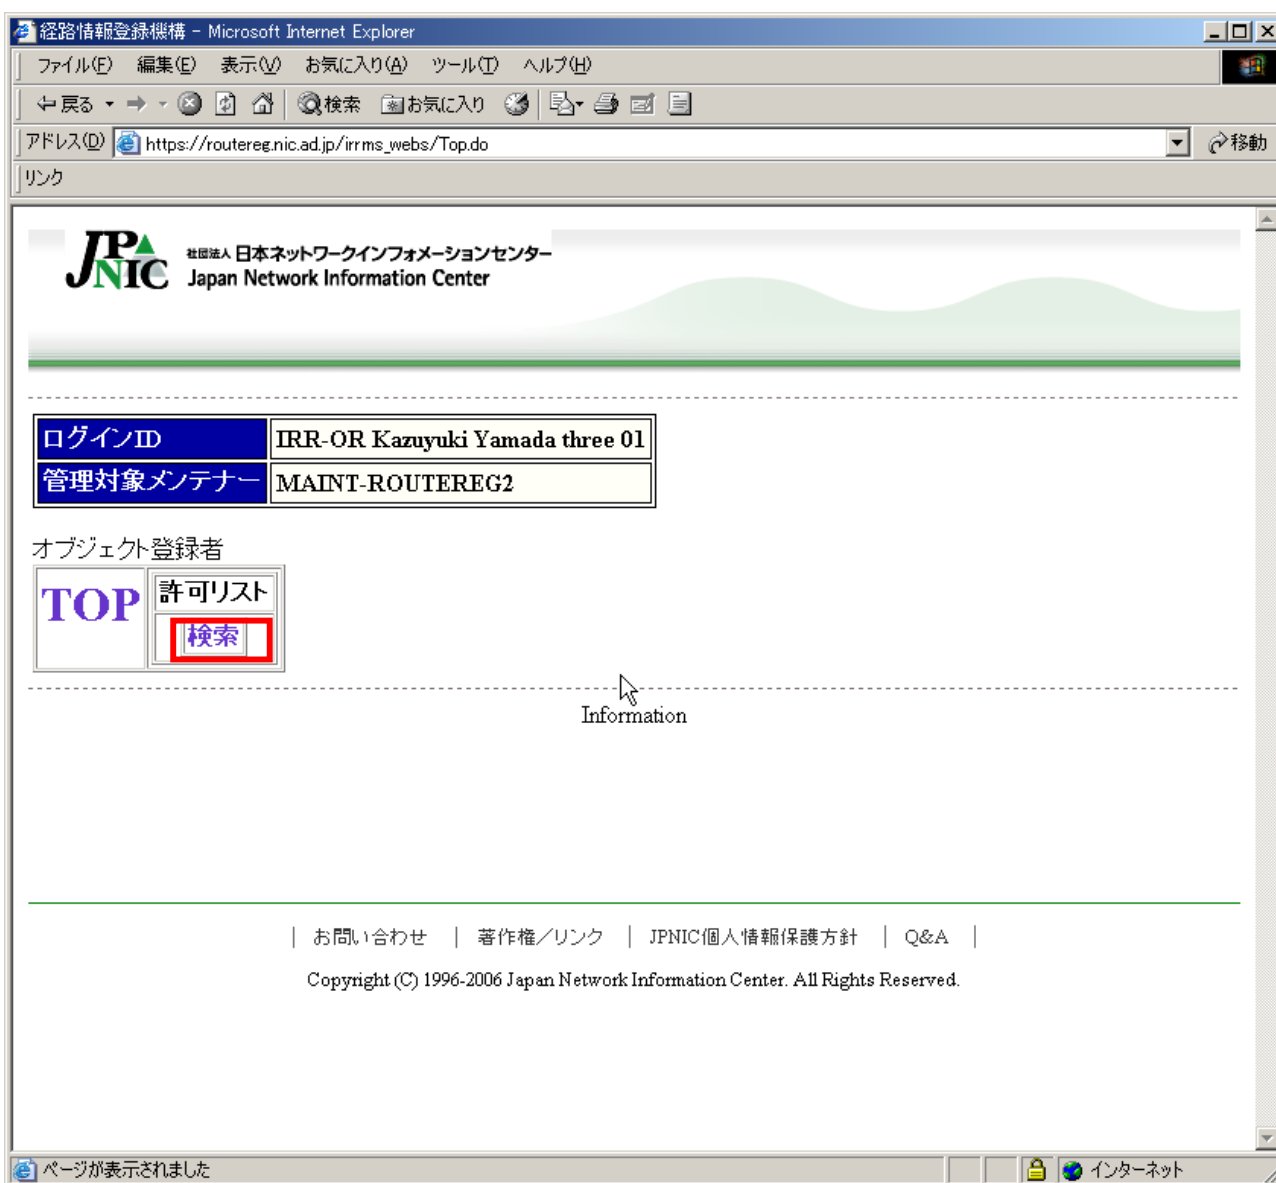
経路情報登録機構 - Microsoft Internet Explorer

ファイル(F) 編集(E) 表示(V) お気に入り(A) ツール(T) ヘルプ(H)

戻る 検索 お気に入り

アドレス(D) https://routereg.nic.ad.jp/irrms_webs/Top.do 移動

リンク

JPNIC 社団法人 日本ネットワークインフォメーションセンター Japan Network Information Center

| ログインID | IRR-OR Kazuyuki Yamada three 01 |
|---|---|
| 管理対象メンテナー | MAINT-ROUTEREG2 |

オブジェクト登録者

TOP 許可リスト 検索

Information

| お問い合わせ | 著作権／リンク | JPNIC個人情報保護方針 | Q&A |

Copyright (C) 1996-2006 Japan Network Information Center. All Rights Reserved.

ページが表示されました インターネット